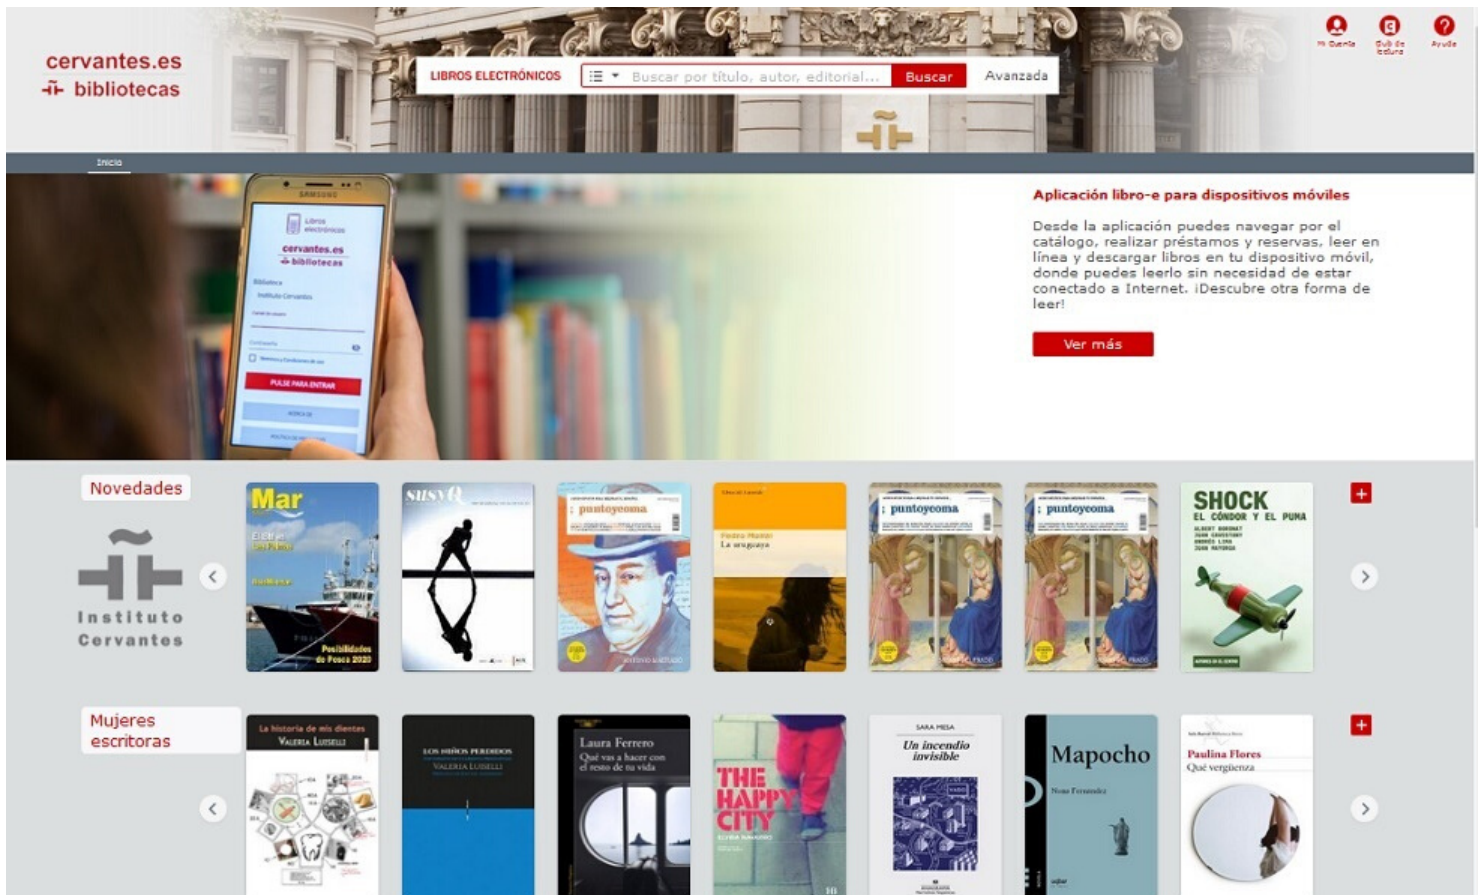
cervantes.es
bibliotecas

LIBROS ELECTRÓNICOS
Buscar por título, autor, editorial...
Buscar
Avanzada

Mi Cuenta
Club de lectura
Ayuda

Inicio

SAMSUNG
Libros electrónicos
cervantes.es
bibliotecas
Biblioteca
Instituto Cervantes
PULSE PARA ENTRAR

Aplicación libro-e para dispositivos móviles

Desde la aplicación puedes navegar por el catálogo, realizar préstamos y reservas, leer en línea y descargar libros en tu dispositivo móvil, donde puedes leerlo sin necesidad de estar conectado a Internet. ¡Descubre otra forma de leer!

Ver más

Novedades

Instituto Cervantes

Mar
Posibilidades de Pesca 2020

SUSVQ

puntoycoma

Pedro Mairal
La uruguaya

puntoycoma

puntoycoma

SHOCK
EL CÓNDOR Y EL PUMA
ALBERT BORONAT
JUAN CAVESTANY
ANDRÉS LIMA
JUAN MAYORGA

Mujeres escritoras

La historia de mis dientes
Valeria Luiselli

LOS NIÑOS PERDIDOS
VALERIA LUISELLI

Laura Ferrero
Qué vas a hacer con el resto de tu vida

THE HAPPY CITY
ELVIRA NAVARRO

SARA MESA
Un incendio invisible

Mapocho
Nona Fernández

Paulina Flores
Qué vergüenza